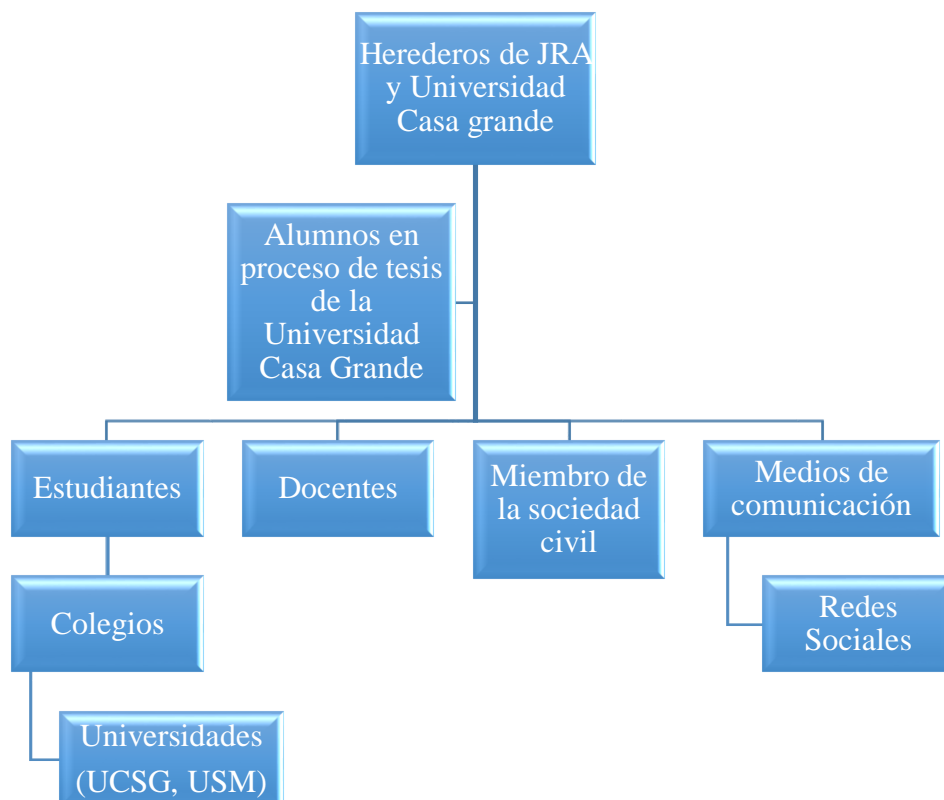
Herederos de JRA y Universidad Casa grande

Alumnos en proceso de tesis de la Universidad Casa Grande

Estudiantes

Docentes

Miembro de la sociedad civil

Medios de comunicación

Colegios

Redes Sociales

Universidades (UCSG, USM)